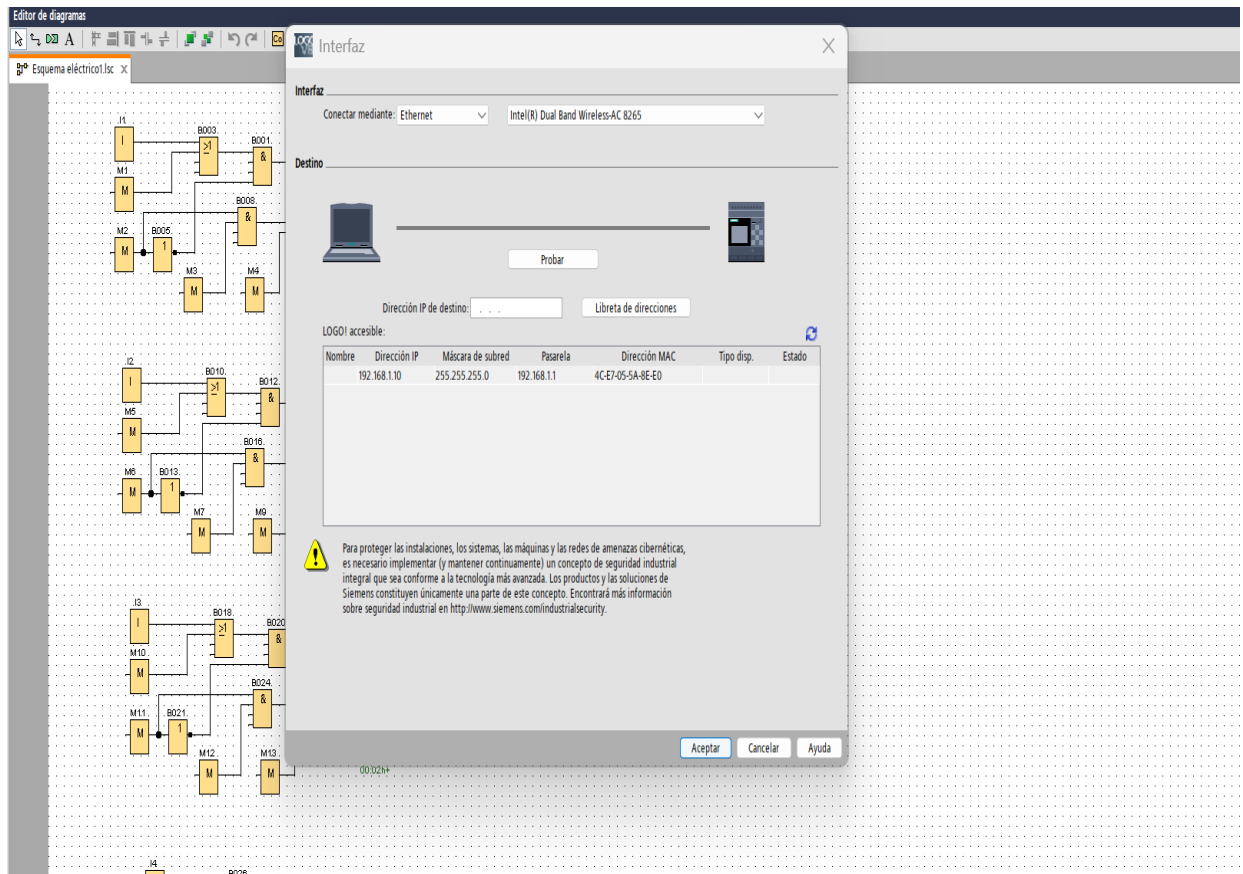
Editor de diagramas

Esquema eléctrico1.lsc ×

I1
I
M1
M
B003
≥1
B001
&
B008
&
M2
M
B005
1
M3
M
M4
M

I2
I
B010
≥1
B012
&
M5
M
B016
&
M6
M
B013
1
M7
M
M9
M

I3
I
B018
≥1
B020
&
M10
M
B024
&
M11
M
B021
1
M12
M
M13
M
00:02h+

I4
B026

Interfaz

Interfaz
Conectar mediante: Ethernet
Intel(R) Dual Band Wireless-AC 8265

Destino

Probar

Dirección IP de destino: . . .
Libreta de direcciones

LOGO! accesible:

| Nombre | Dirección IP | Máscara de subred | Pasarela | Dirección MAC | Tipo disp. | Estado |
|---|---|---|---|---|---|---|
| | 192.168.1.10 | 255.255.255.0 | 192.168.1.1 | 4C-E7-05-5A-8E-E0 | | |

Para proteger las instalaciones, los sistemas, las máquinas y las redes de amenazas cibernéticas, es necesario implementar (y mantener continuamente) un concepto de seguridad industrial integral que sea conforme a la tecnología más avanzada. Los productos y las soluciones de Siemens constituyen únicamente una parte de este concepto. Encontrará más información sobre seguridad industrial en http://www.siemens.com/industrialsecurity.

Aceptar
Cancelar
Ayuda